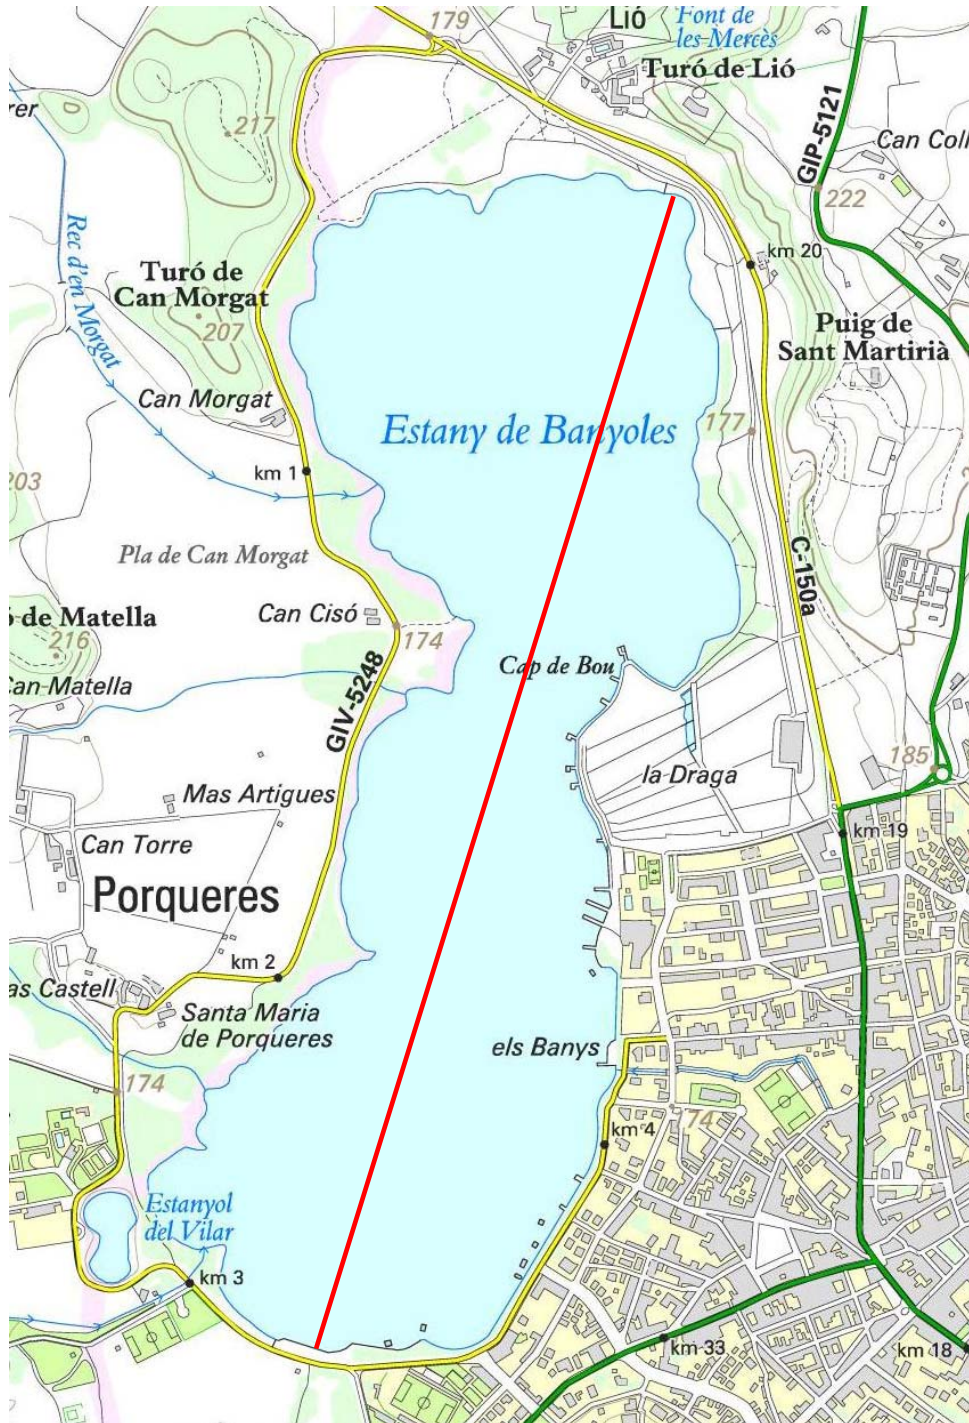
179
Lió
Font de les Mercès
Turó de Lió
rer
217
GIP-5121
Can Coll
222
km 20
Turó de Can Morgat
207
Rec d'en Morgat
Puig de Sant Martirià
Can Morgat
Estany de Banyoles
177
km 1
203
Pla de Can Morgat
C-150a
de Matella
Can Cisó
174
216
Can Matella
GIV-5248
Cap de Bou
la Draga
185
Mas Artigues
km 19
Can Torre
Porqueres
km 2
as Castell
Santa Maria de Porqueres
els Banys
174
174
km 4
Estanyol del Vilar
km 3
km 33
km 18